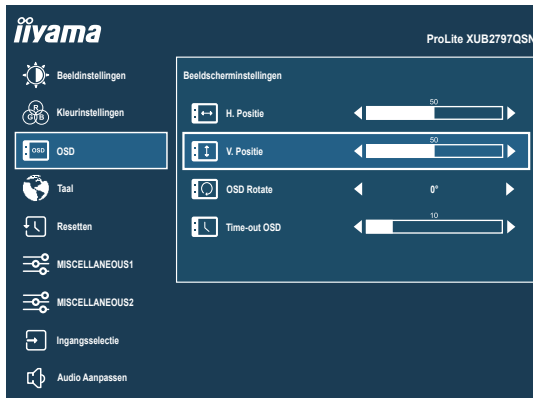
iiyama

ProLite XUB2797QSN

Beeldinstellingen

Kleurinstellingen

OSD

Taal

Resetten

MISCELLANEOUS1

MISCELLANEOUS2

Ingangsselectie

Audio Aanpassen

Beeldscherminstellingen

H. Positie 50

V. Positie 50

OSD Rotate 0°

Time-out OSD 10